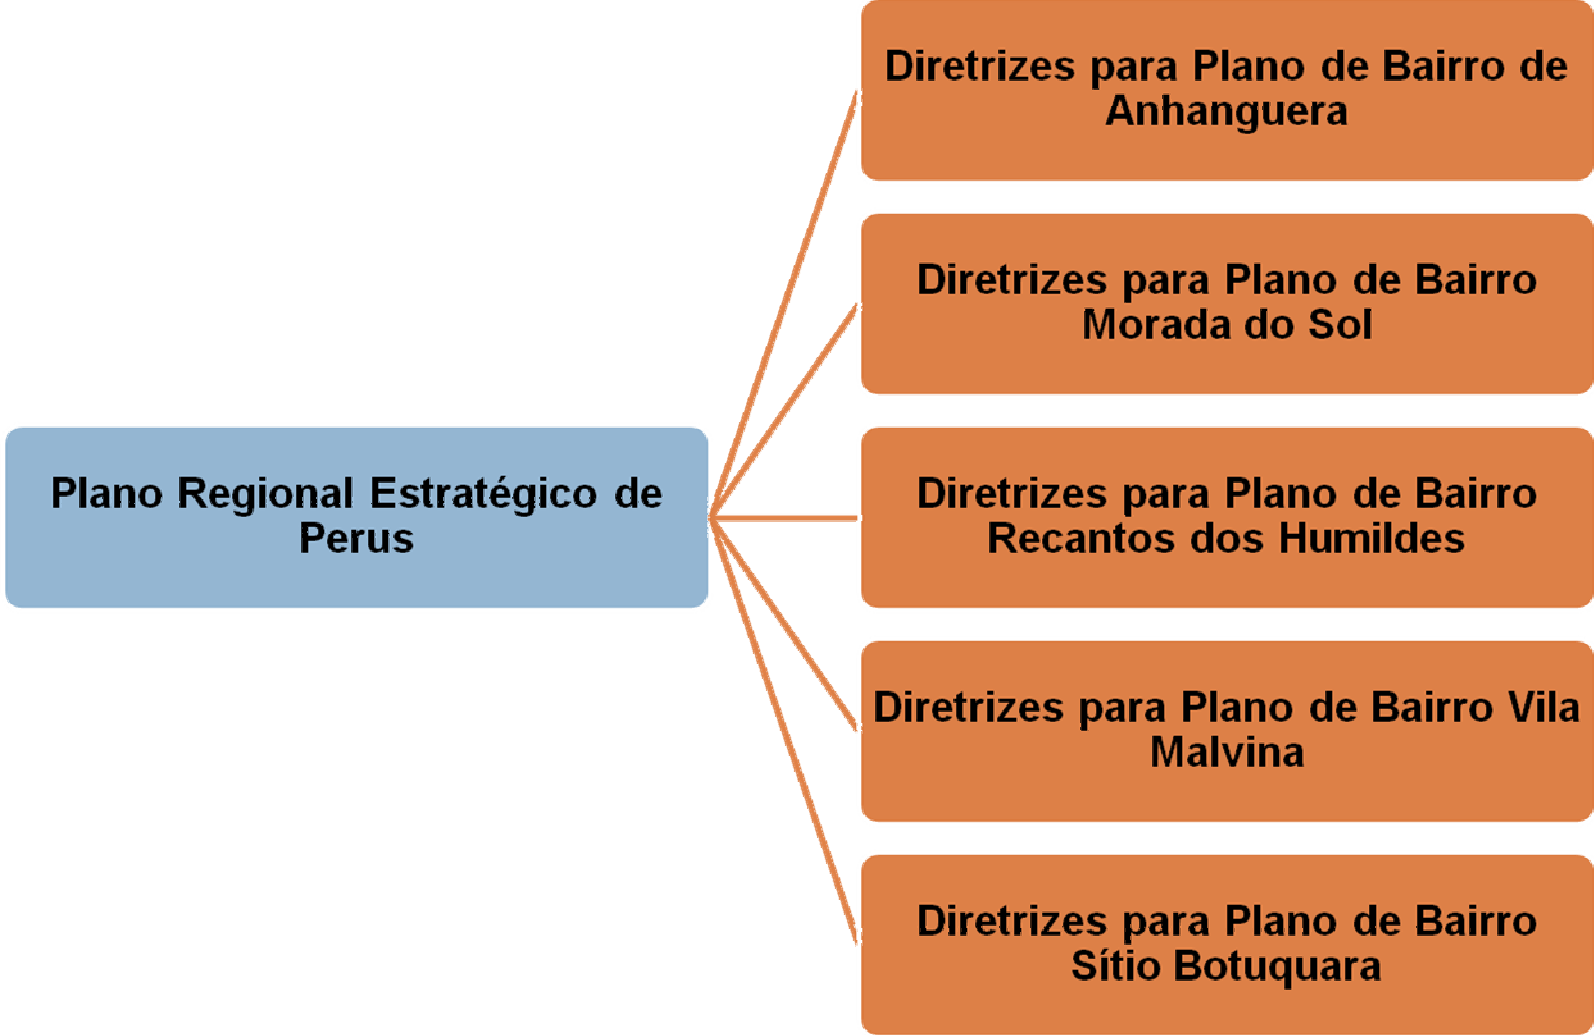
Plano Regional Estratégico de Perus

Diretrizes para Plano de Bairro de Anhanguera

Diretrizes para Plano de Bairro Morada do Sol

Diretrizes para Plano de Bairro Recantos dos Humildes

Diretrizes para Plano de Bairro Vila Malvina

Diretrizes para Plano de Bairro Sítio Botuquara